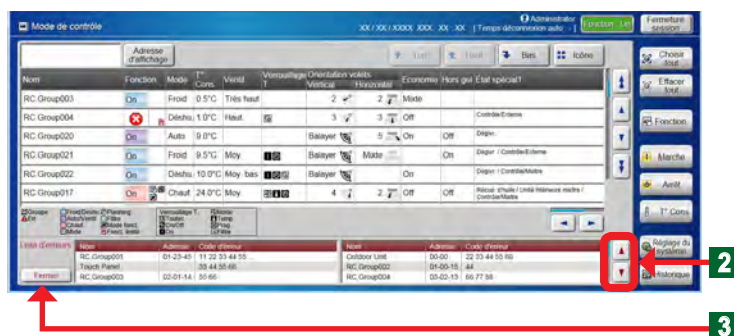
Mode de contrôle

XX / XX / XXXX XXX XX : XX

Administrateur

Temps déconnexion auto :

Fonction Lst

Fermeture session

Adresse d'affichage

Haut

Haut

Bas

Icône

Choisir tout

Effacer tout

| Nom | Fonction | Mode | T° Cons. | Ventil | Verrouillage T | Orientation volets Vertical | Horizontal | Economie | Hors gel | Etat spécial? |
|---|---|---|---|---|---|---|---|---|---|---|
| RC.Group003 | On | Froid | 0.5°C | Très fluet | | 2 | 2 | Mixte | | |
| RC.Group004 | | Déshu. | 1.0°C | Haut. | | 3 | 3 | Off | | Contrôle Externe |
| RC.Group020 | On | Auto | 9.0°C | | | Balayer | 5 | On | Off | Dégivr. |
| RC.Group021 | On | Froid | 9.5°C | Moy. | | Balayer | Mixte | | Off | Dégivr. / Contrôle Externe |
| RC.Group022 | On | Déshu. | 10.0°C | Moy. bas | | Balayer | | On | | Dégivr. / Contrôle Externe |
| RC.Group017 | On | Chauf. | 24.0°C | Moy. | | 4 | 2 | Off | Off | Récup. d'huile / Unité Intérieure maître / Contrôle Maître |

Fonction

Marche

Arrêt

T° Cons.

Réglage du système

Historique

Groupe Err Froid/Déshu Auto/Ventil Chauf Mode Planning Filtre Mode Ext Fonct. limité Verrouillage T. Tout On/Off Mode Icône Temp Prog Filtre

Liste d'erreurs

| Nom | Adresse | Code d'erreur |
|---|---|---|
| RC.Group001 | 01-23-45 | 11 22 33 44 55 ... |
| Touch Panel | | 33 44 55 66 |
| RC.Group003 | 02-01-14 | 55 66 |

| Nom | Adresse | Code d'erreur |
|---|---|---|
| Outdoor Unit | 00-00 | 22 33 44 55 66 |
| RC.Group002 | 01-00-15 | 44 |
| RC.Group004 | 03-02-13 | 66 77 88 |

Fermer

2

3